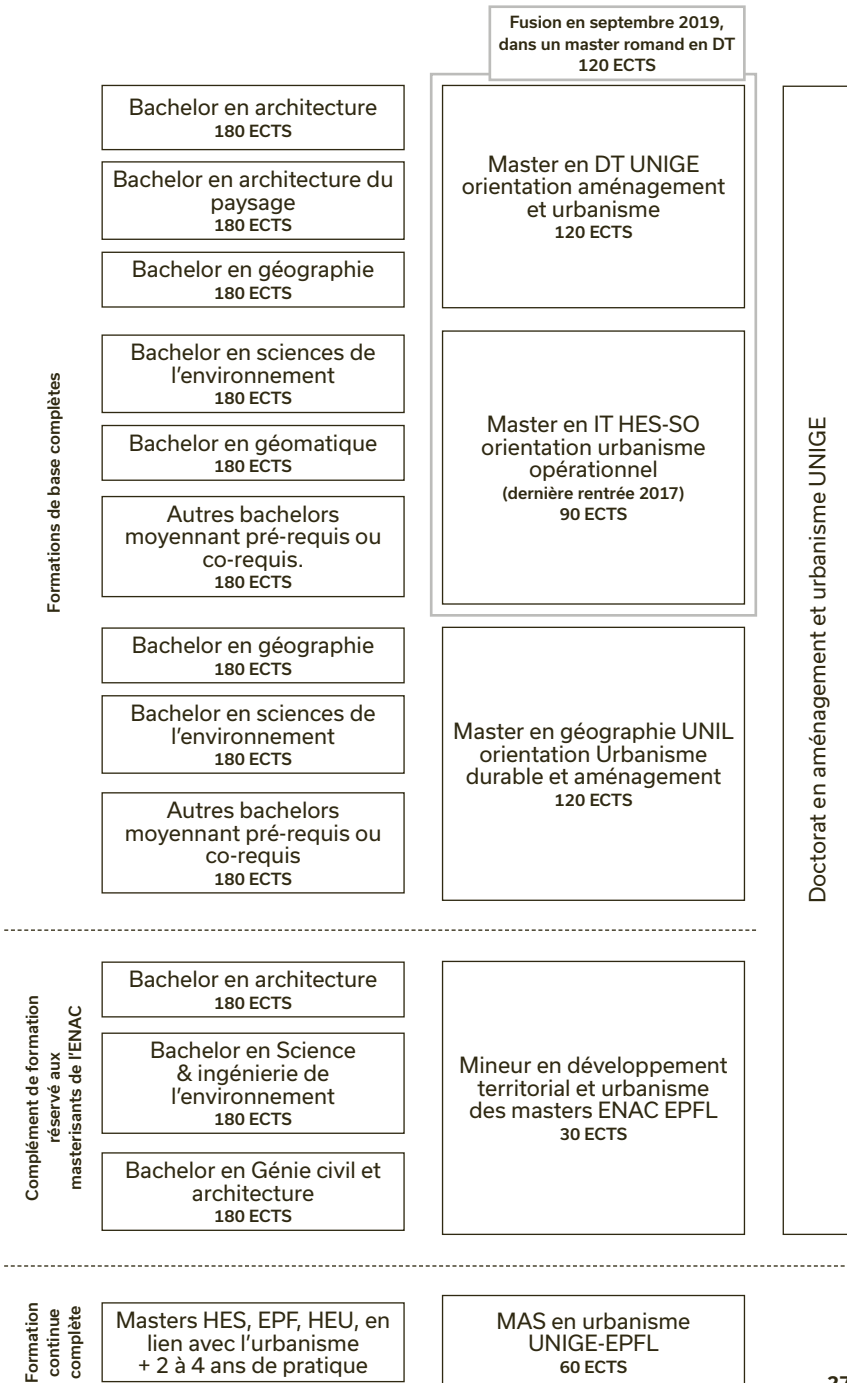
Fusion en septembre 2019, dans un master romand en DT
120 ECTS

Formations de base complètes

Bachelor en architecture
180 ECTS

Bachelor en architecture du paysage
180 ECTS

Bachelor en géographie
180 ECTS

Bachelor en sciences de l'environnement
180 ECTS

Bachelor en géomatique
180 ECTS

Autres bachelors moyennant pré-requis ou co-requis.
180 ECTS

Master en DT UNIGE orientation aménagement et urbanisme
120 ECTS

Master en IT HES-SO orientation urbanisme opérationnel
(dernière rentrée 2017)
90 ECTS

Bachelor en géographie
180 ECTS

Bachelor en sciences de l'environnement
180 ECTS

Autres bachelors moyennant pré-requis ou co-requis
180 ECTS

Master en géographie UNIL orientation Urbanisme durable et aménagement
120 ECTS

Complément de formation réservé aux masterisants de l'ENAC

Bachelor en architecture
180 ECTS

Bachelor en Science & ingénierie de l'environnement
180 ECTS

Bachelor en Génie civil et architecture
180 ECTS

Mineur en développement territorial et urbanisme des masters ENAC EPFL
30 ECTS

Doctorat en aménagement et urbanisme UNIGE

Formation continue complète

Masters HES, EPF, HEU, en lien avec l'urbanisme + 2 à 4 ans de pratique

MAS en urbanisme UNIGE-EPFL
60 ECTS

27